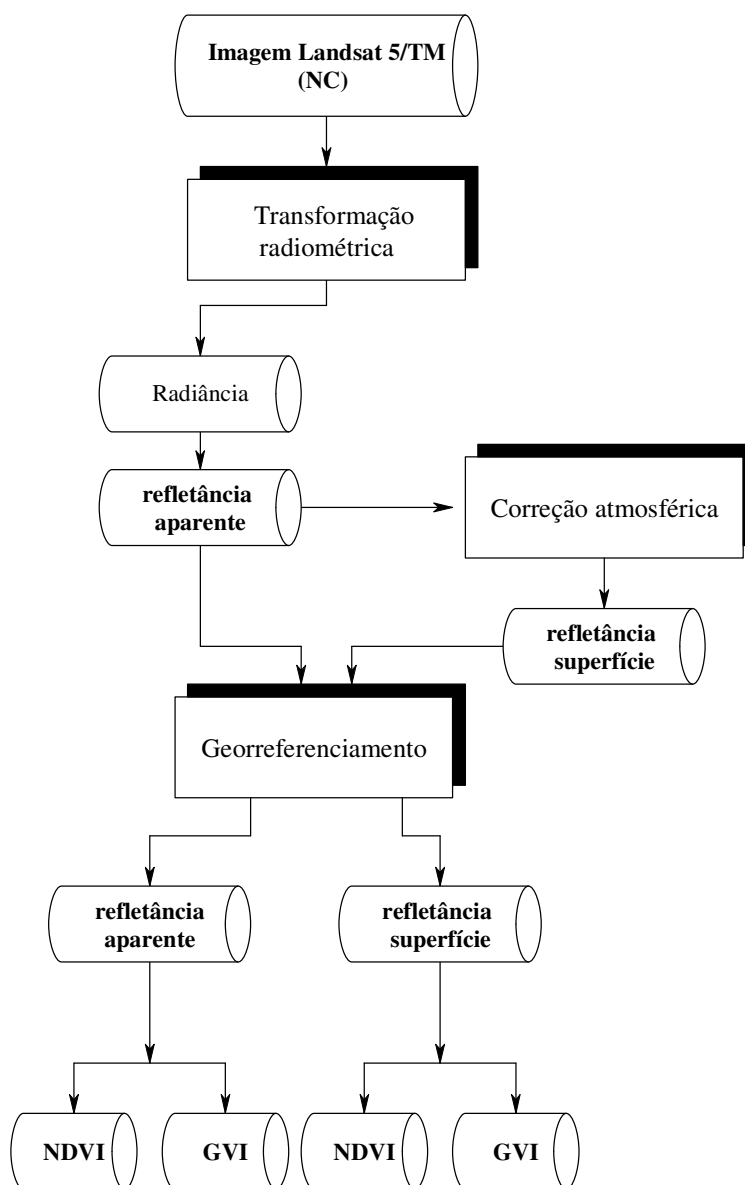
Imagem Landsat 5/TM (NC)

Transformação radiométrica

Radiância

refletância aparente

Correção atmosférica

refletância superfície

Georreferenciamento

refletância aparente

refletância superfície

NDVI

GVI

NDVI

GVI